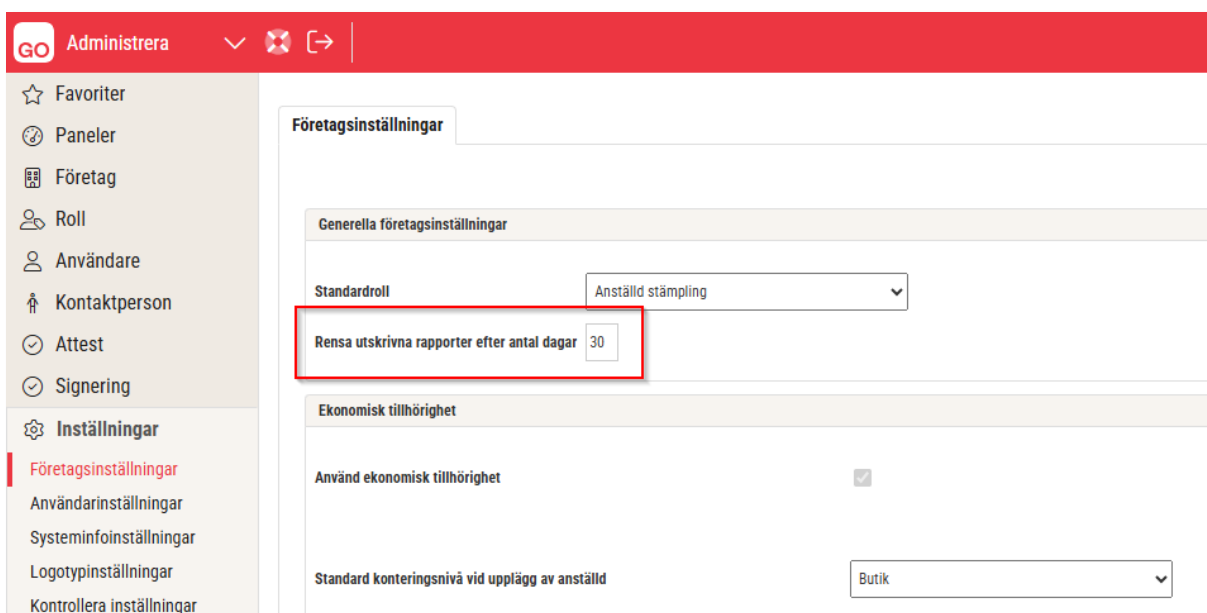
GO Administrera

Favoriter
Paneler
Företag
Roll
Användare
Kontaktperson
Attest
Signering
Inställningar
Företagsinställningar
Användarinställningar
Systeminfoinställningar
Logotypinställningar
Kontrollera inställningar

Företagsinställningar

Generella företagsinställningar

Standardroll | Anställd stämpling

Rensa utskrivna rapporter efter antal dagar 30

Ekonomisk tillhörighet

Använd ekonomisk tillhörighet

Standard konteringsnivå vid upplägg av anställd | Butik